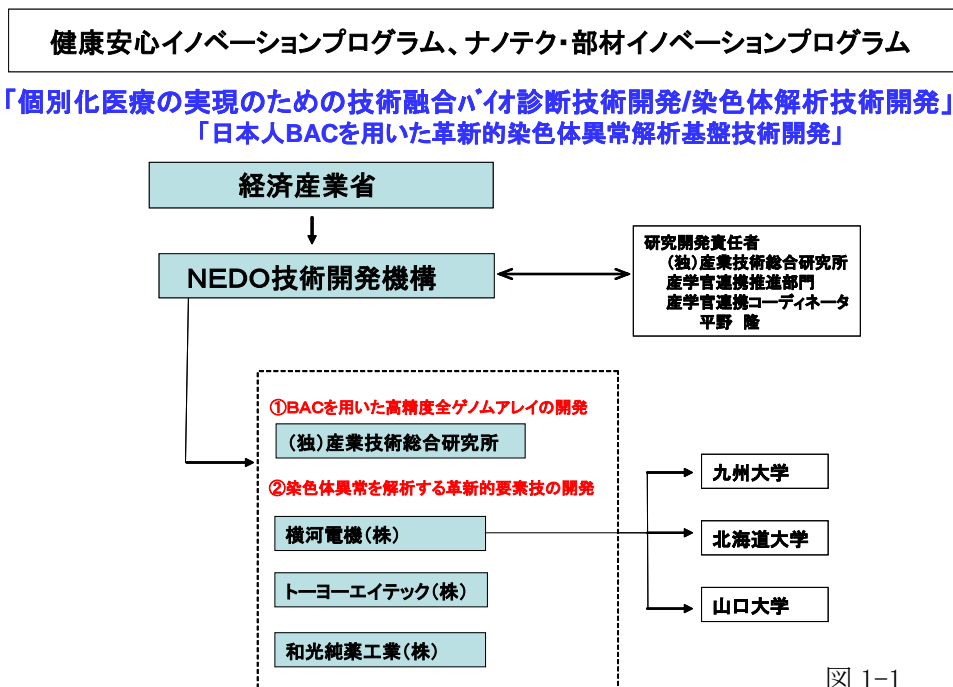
健康安心イノベーションプログラム、ナノテク・部材イノベーションプログラム

「個別化医療の実現のための技術融合バイオ診断技術開発/染色体解析技術開発」
「日本人BACを用いた革新的染色体異常解析基盤技術開発」

経済産業省

NEDO技術開発機構

研究開発責任者
(独)産業技術総合研究所
産学官連携推進部門
産学官連携コーディネータ
平野 隆

①BACを用いた高精度全ゲノムアレイの開発

(独)産業技術総合研究所

②染色体異常を解析する革新的要素技の開発

横河電機(株)

トーヨーエイテック(株)

和光純薬工業(株)

九州大学

北海道大学

山口大学

図 1-1